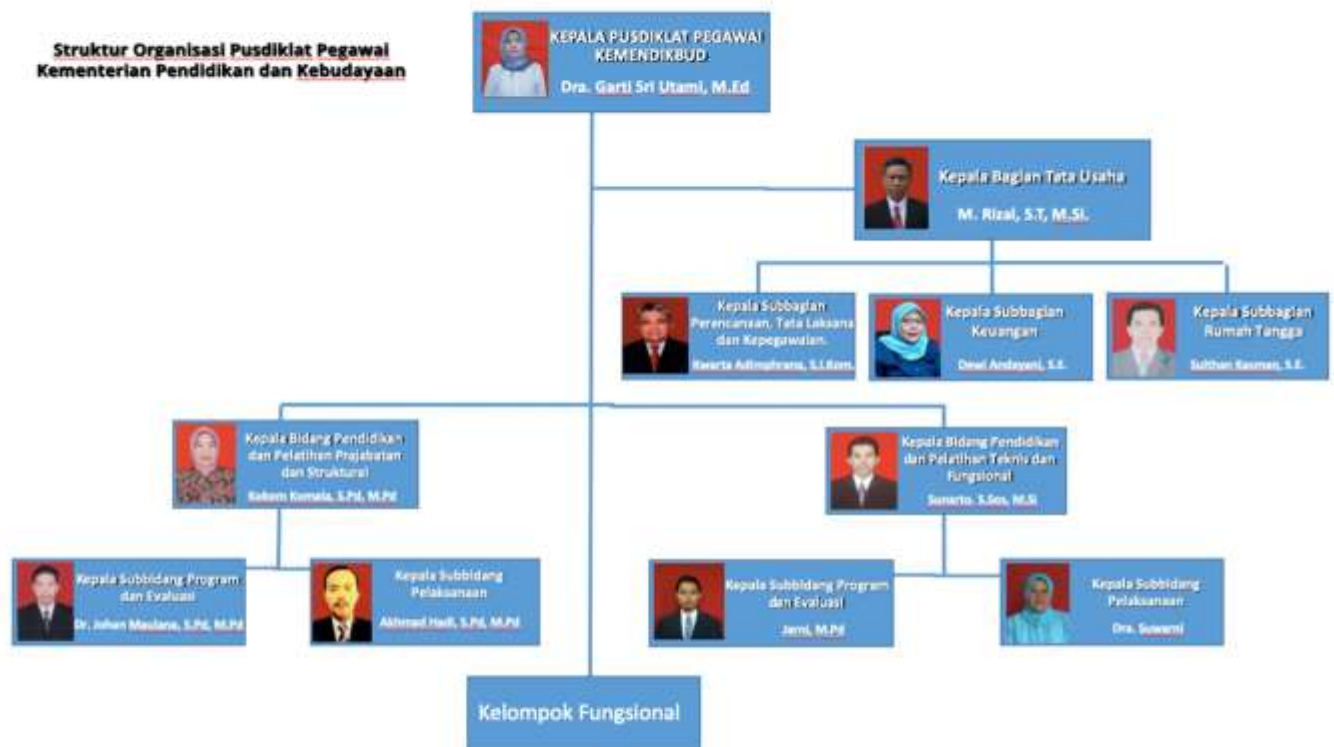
Struktur Organisasi Pusdiklat Pegawai
Kementerian Pendidikan dan Kebudayaan

KEPALA PUSDIKLAT PEGAWAI KEMENDIKBUD
Dra. Garti Sri Utami, M.Ed

Kepala Bagian Tata Usaha
M. Rizal, S.T, M.Si.

Kepala Subbagian Perencanaan, Tata Laksana dan Kepegawaian.
Kwarta Adimphrana, S.I.Kom.

Kepala Subbagian Keuangan
Dewi Andayani, S.E.

Kepala Subbagian Rumah Tangga
Sulthan Rasman, S.E.

Kepala Bidang Pendidikan dan Pelatihan Prajabatan dan Struktural
Kokom Komala, S.Pd, M.Pd

Kepala Bidang Pendidikan dan Pelatihan Teknis dan Fungsional
Sunarto, S.Sos, M.Si

Kepala Subbidang Program dan Evaluasi
Dr. Johan Maulana, S.Pd, M.Pd

Kepala Subbidang Pelaksanaan
Akhmad Hadi, S.Pd, M.Pd

Kepala Subbidang Program dan Evaluasi
Jarni, M.Pd

Kepala Subbidang Pelaksanaan
Dra. Suwarni

Kelompok Fungsional